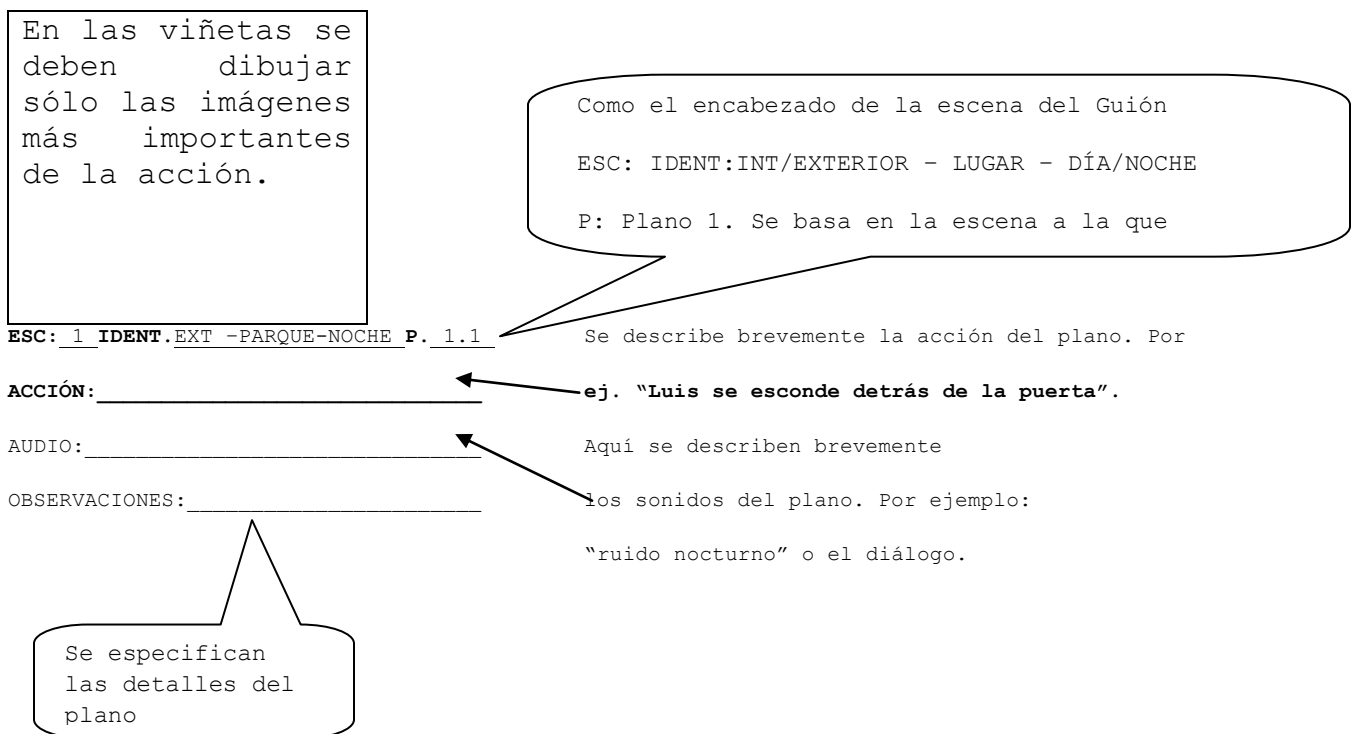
En las viñetas se deben dibujar sólo las imágenes más importantes de la acción.

Como el encabezado de la escena del Guión

ESC: IDENT:INT/EXTERIOR – LUGAR – DÍA/NOCHE

P: Plano 1. Se basa en la escena a la que

ESC: 1 IDENT. EXT –PARQUE-NOCHE P. 1.1

Se describe brevemente la acción del plano. Por ej. "Luis se esconde detrás de la puerta".

ACCIÓN:

AUDIO:

Aquí se describen brevemente los sonidos del plano. Por ejemplo: "ruido nocturno" o el diálogo.

OBSERVACIONES:

Se especifican las detalles del plano